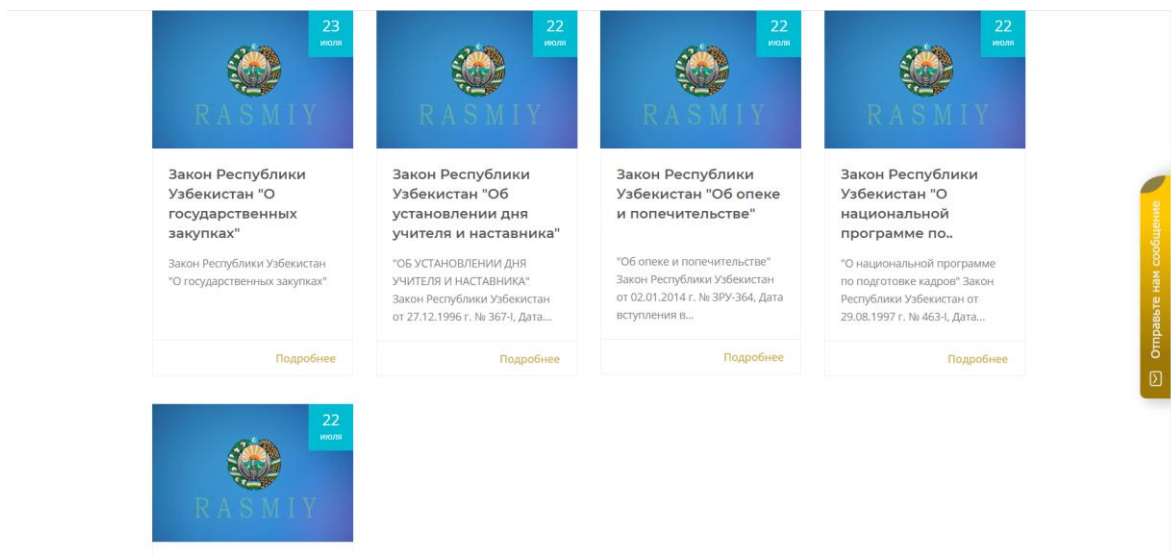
23
июля

RASMIY

Закон Республики Узбекистан "О государственных закупках"

Закон Республики Узбекистан "О государственных закупках"

Подробнее

22
июля

RASMIY

Закон Республики Узбекистан "Об установлении дня учителя и наставника"

"ОБ УСТАНОВЛЕНИИ ДНЯ УЧИТЕЛЯ И НАСТАВНИКА" Закон Республики Узбекистан от 27.12.1996 г. № 367-I, Дата...

Подробнее

22
июля

RASMIY

Закон Республики Узбекистан "Об опеке и попечительстве"

"Об опеке и попечительстве" Закон Республики Узбекистан от 02.01.2014 г. № ЗРУ-364, Дата вступления в...

Подробнее

22
июля

RASMIY

Закон Республики Узбекистан "О национальной программе по..

"О национальной программе по подготовке кадров" Закон Республики Узбекистан от 29.08.1997 г. № 463-I, Дата...

Подробнее

22
июля

RASMIY

Отправьте нам сообщение